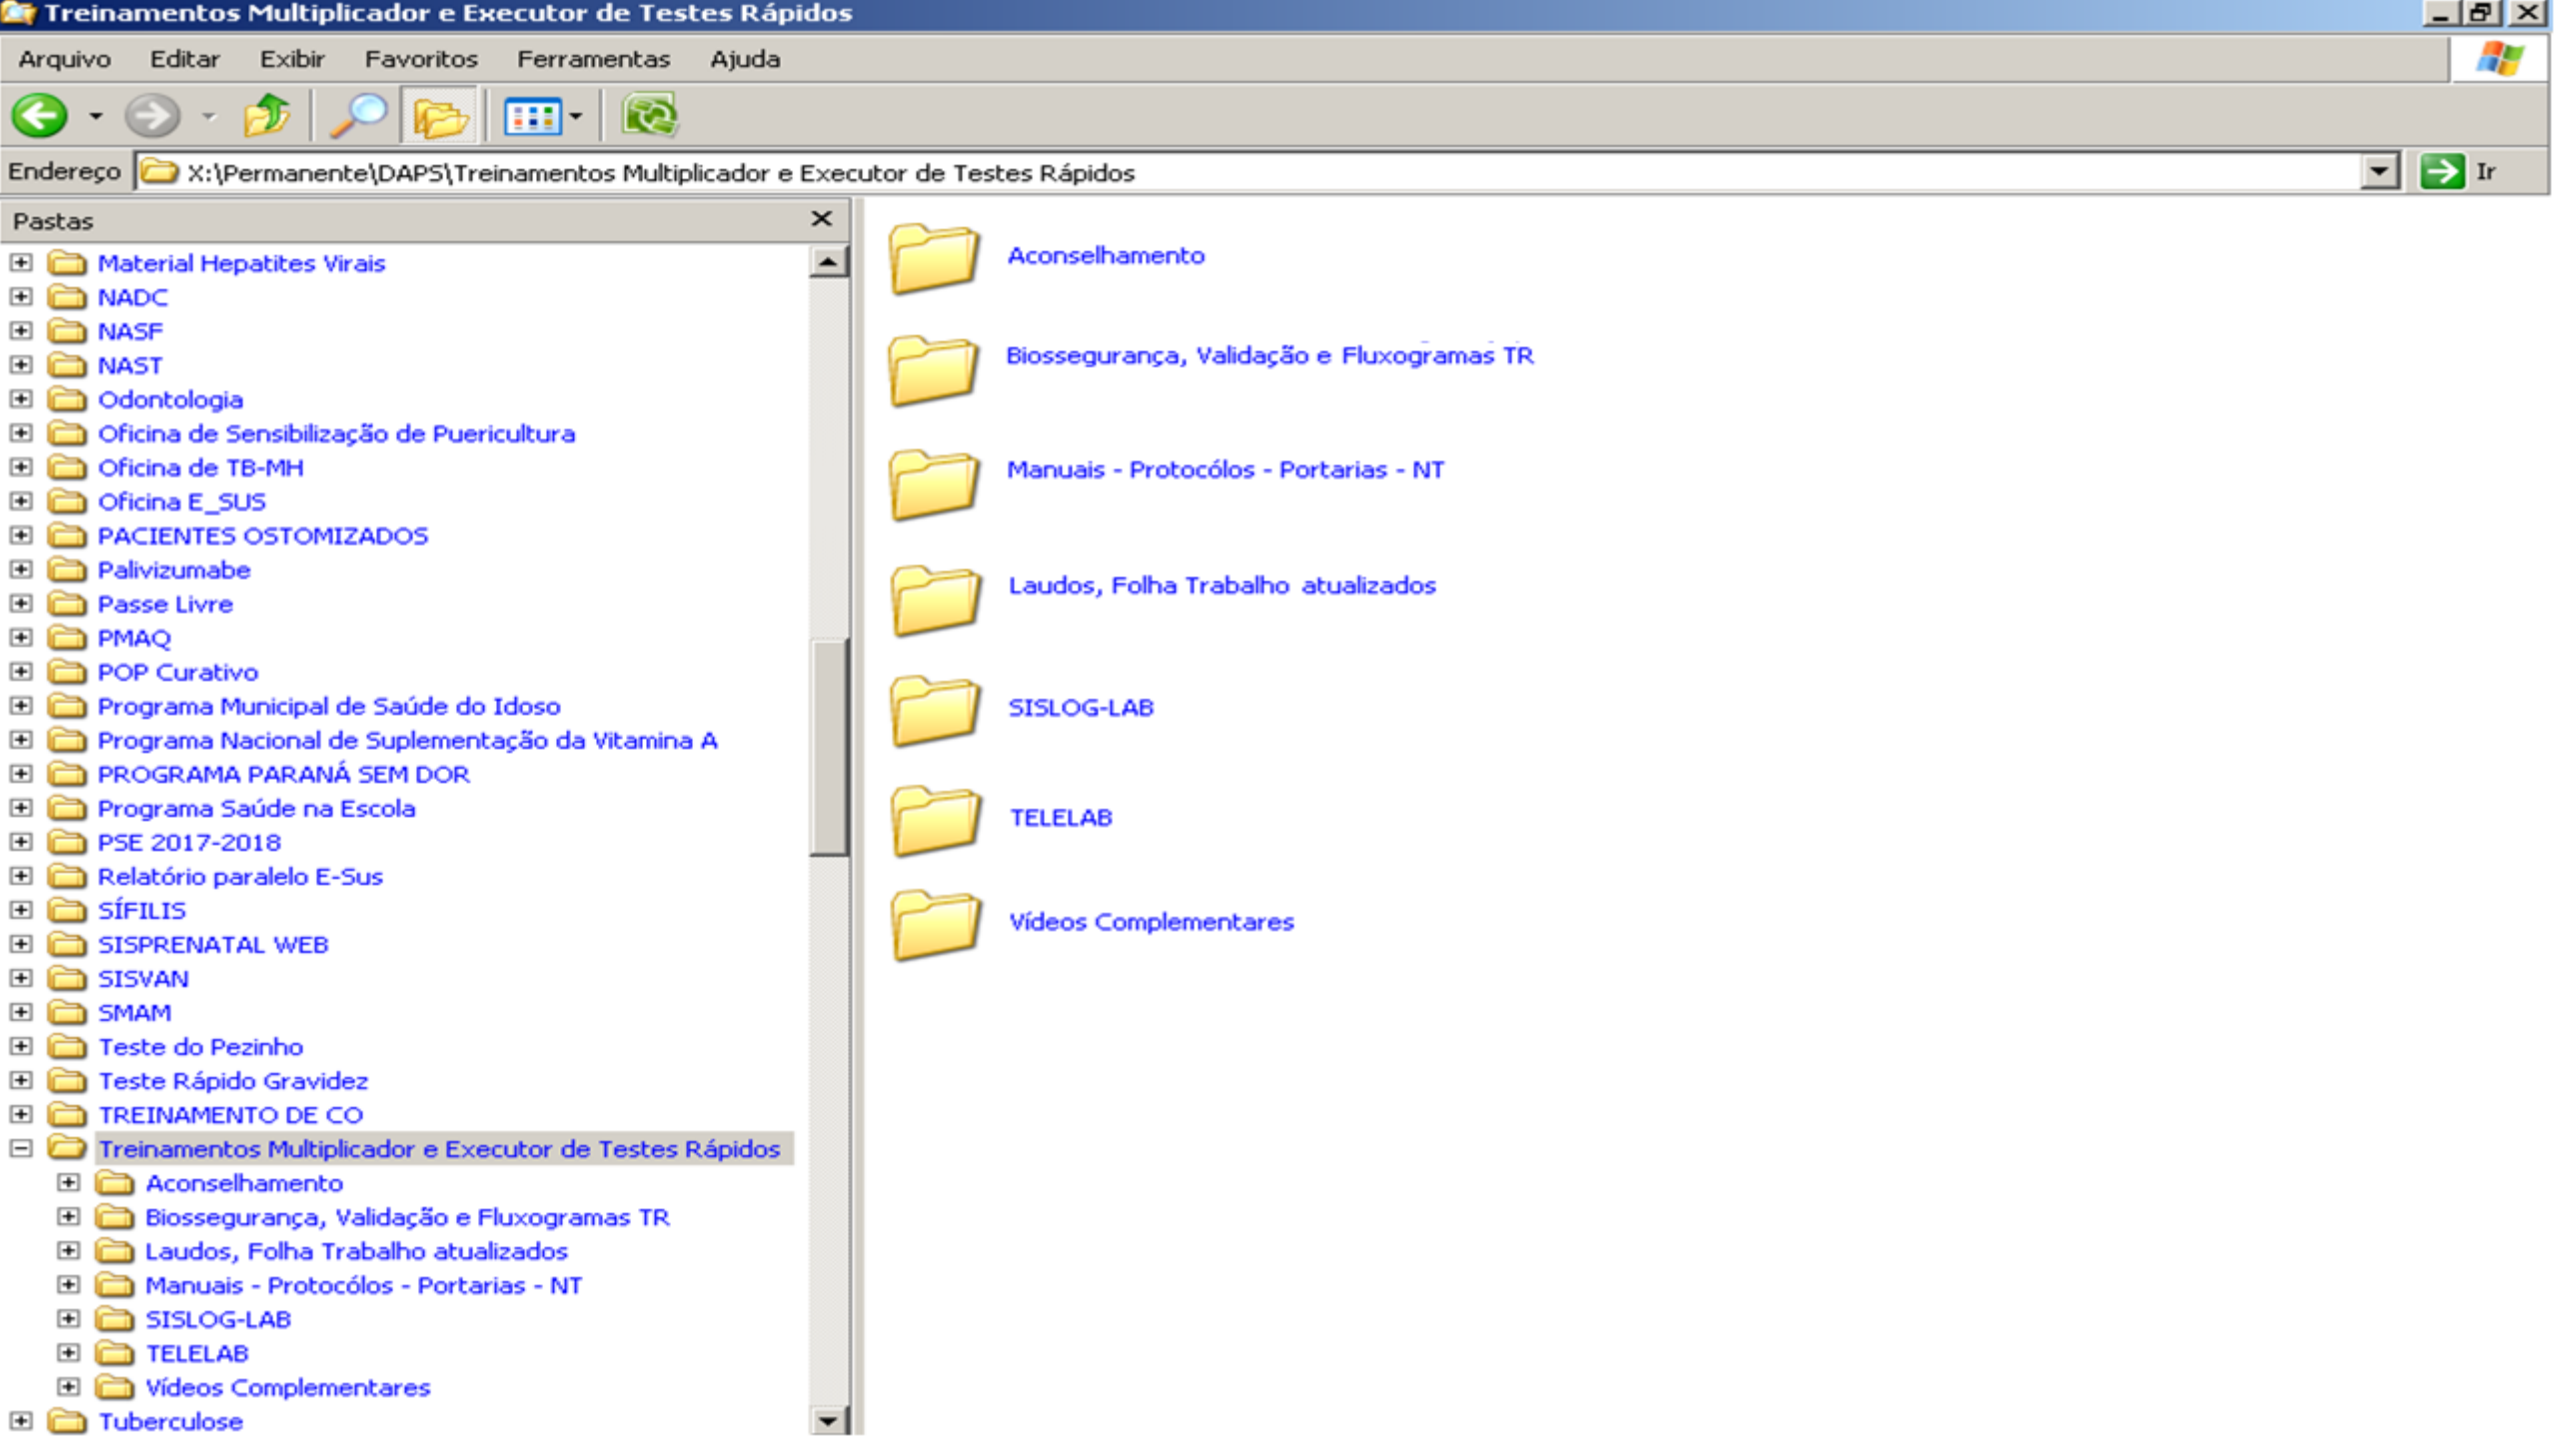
Treinamentos Multiplicador e Executor de Testes Rápidos

Arquivo Editar Exibir Favoritos Ferramentas Ajuda

Endereço X:\Permanente\DAPS\Treinamentos Multiplicador e Executor de Testes Rápidos Ir

Pastas

Material Hepatites Virais
NADC
NASF
NAST
Odontologia
Oficina de Sensibilização de Puericultura
Oficina de TB-MH
Oficina E_SUS
PACIENTES OSTOMIZADOS
Palivizumabe
Passe Livre
PMAQ
POP Curativo
Programa Municipal de Saúde do Idoso
Programa Nacional de Suplementação da Vitamina A
PROGRAMA PARANÁ SEM DOR
Programa Saúde na Escola
PSE 2017-2018
Relatório paralelo E-Sus
SÍFILIS
SISPRENATAL WEB
SISVAN
SMAM
Teste do Pezinho
Teste Rápido Gravidez
TREINAMENTO DE CO
Treinamentos Multiplicador e Executor de Testes Rápidos
Aconselhamento
Biossegurança, Validação e Fluxogramas TR
Laudos, Folha Trabalho atualizados
Manuais - Protocólos - Portarias - NT
SISLOG-LAB
TELELAB
Vídeos Complementares
Tuberculose

Aconselhamento
Biossegurança, Validação e Fluxogramas TR
Manuais - Protocólos - Portarias - NT
Laudos, Folha Trabalho atualizados
SISLOG-LAB
TELELAB
Vídeos Complementares